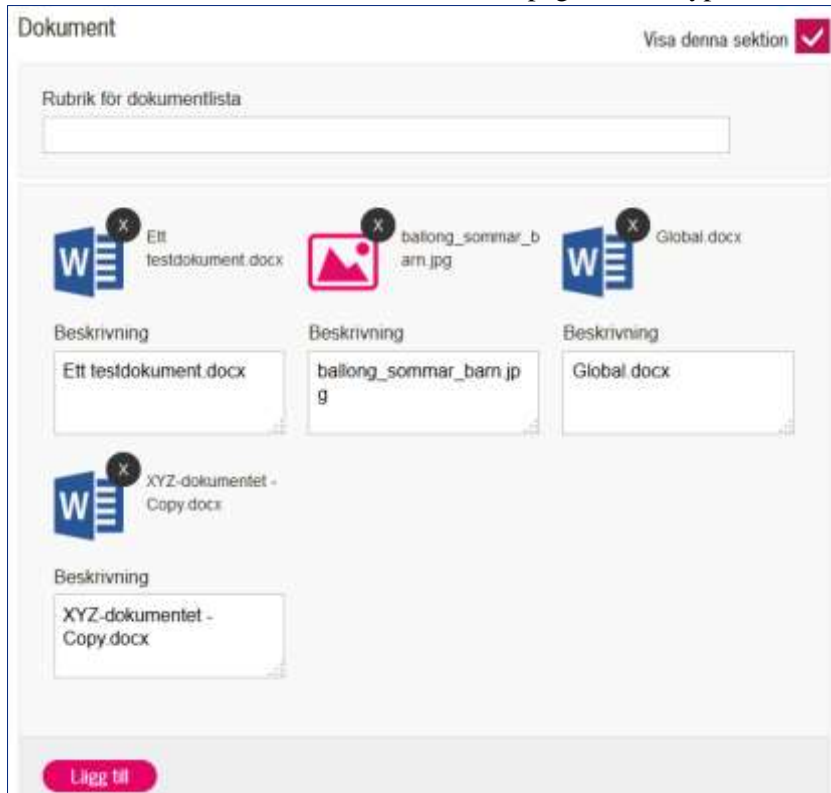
Dokument

Visa denna sektion

Rubrik för dokumentlista

X W Ett testdokument.docx

X ballong_sommar_barn.jpg

X W Global.docx

Beskrivning

Ett testdokument.docx

Beskrivning

ballong_sommar_barn.jpg

Beskrivning

Global.docx

X W XYZ-dokumentet - Copy.docx

Beskrivning

XYZ-dokumentet - Copy.docx

Lägg till